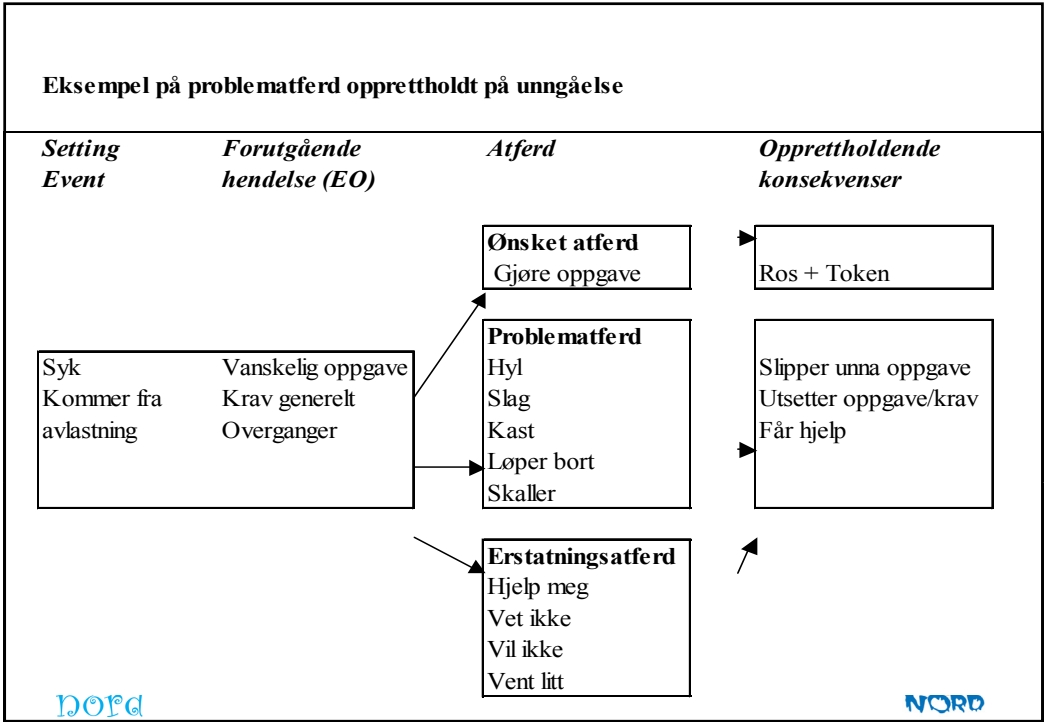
Eksempel på problematferd opprettholdt på unngåelse

*Setting Event*

*Forutgående hendelse (EO)*

*Atferd*

*Opprettholdende konsekvenser*

**Ønsket atferd**
Gjøre oppgave

Ros + Token

Syk
Kommer fra avlastning

Vanskelig oppgave
Krav generelt
Overganger

**Problematferd**
Hyl
Slag
Kast
Løper bort
Skaller

Slipper unna oppgave
Utsetter oppgave/krav
Får hjelp

**Erstatningsatferd**
Hjelp meg
Vet ikke
Vil ikke
Vent litt

nord

NORD